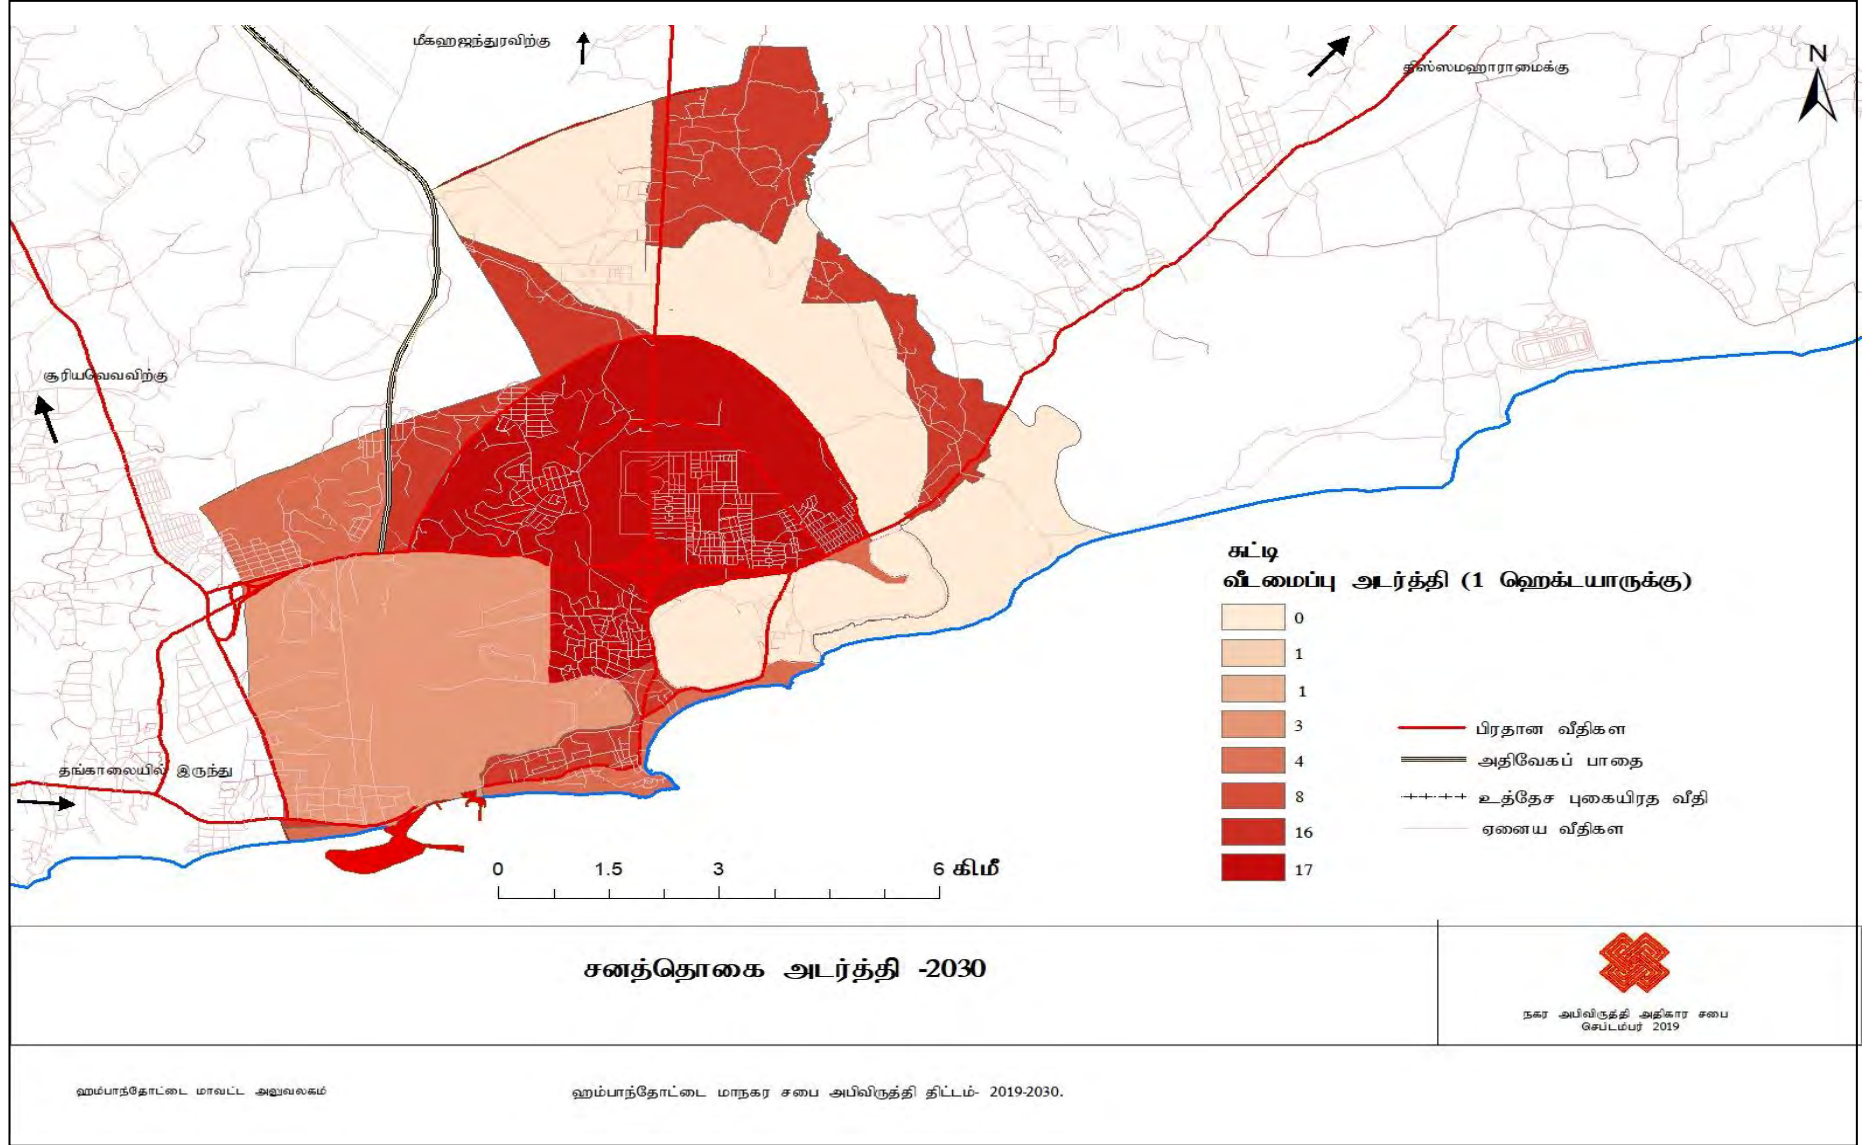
மீகஹஜந்துரவிற்கு

திஸ்ஸமஹாராமைக்கு

N

சூரியவெவவிற்கு

தங்காலையில் இருந்து

சுட்டி
வீடமைப்பு அடர்த்தி (1 ஹெக்டயாருக்கு)

0
1
1
3
4
8
16
17

பிரதான வீதிகள
அதிவேகப் பாதை
உத்தேச புகையிரத வீதி
ஏனைய வீதிகள

0 1.5 3 6 கிமீ

சனத்தொகை அடர்த்தி -2030

நகர அபிவிருத்தி அதிகார சபை
செப்டம்பர் 2019

ஹம்பாந்தோட்டை மாவட்ட அலுவலகம்

ஹம்பாந்தோட்டை மாநகர சபை அபிவிருத்தி திட்டம்- 2019-2030.